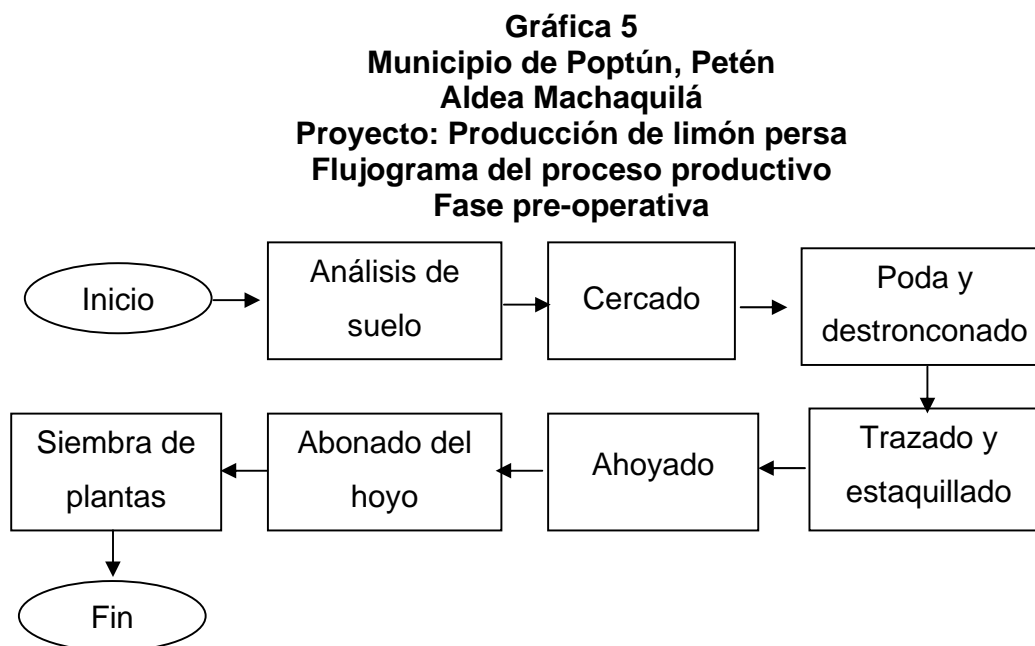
**Gráfica 5**
**Municipio de Poptún, Petén**
**Aldea Machaquilá**
**Proyecto: Producción de limón persa**
**Flujograma del proceso productivo**
**Fase pre-operativa**

Inicio

Análisis de suelo

Cercado

Poda y destronconado

Trazado y estaquillado

Ahoyado

Abonado del hoyo

Siembra de plantas

Fin